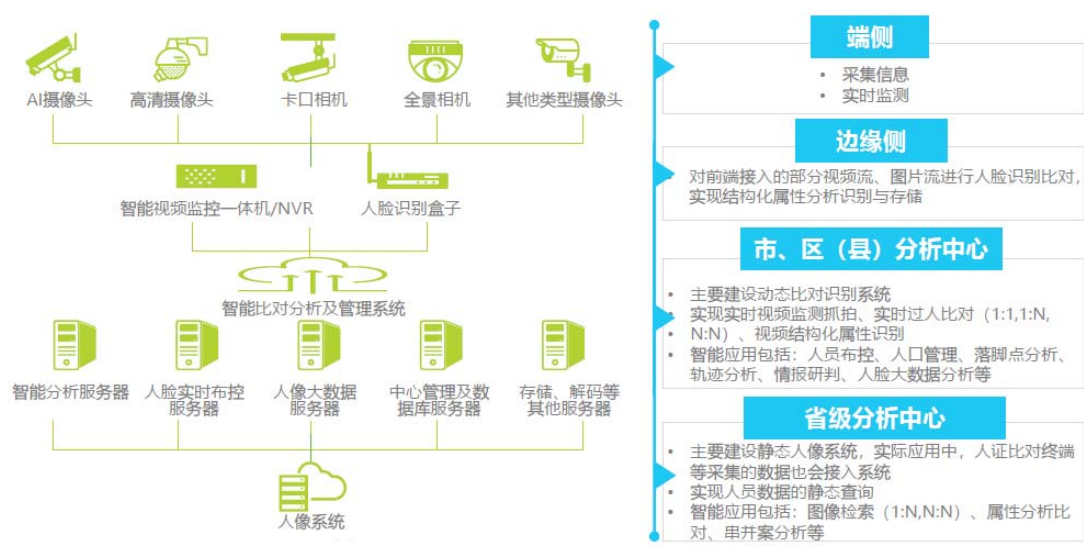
AI摄像头
高清摄像头
卡口相机
全景相机
其他类型摄像头

智能视频监控一体机/NVR
人脸识别盒子

智能比对分析及管理系统

智能分析服务器
人脸实时布控服务器
人像大数据服务器
中心管理及数据库服务器
存储、解码等其他服务器

人像系统

端侧
• 采集信息
• 实时监测

边缘侧
对前端接入的部分视频流、图片流进行人脸识别比对，实现结构化属性分析识别与存储

市、区（县）分析中心
• 主要建设动态比对识别系统
• 实现实时视频监测抓拍、实时过人比对（1:1,1:N, N:N）、视频结构化属性识别
• 智能应用包括：人员布控、人口管理、落脚点分析、轨迹分析、情报研判、人脸大数据分析等

省级分析中心
• 主要建设静态人像系统，实际应用中，人证比对终端等采集的数据也会接入系统
• 实现人员数据的静态查询
• 智能应用包括：图像检索（1:N,N:N）、属性分析比对、串并案分析等